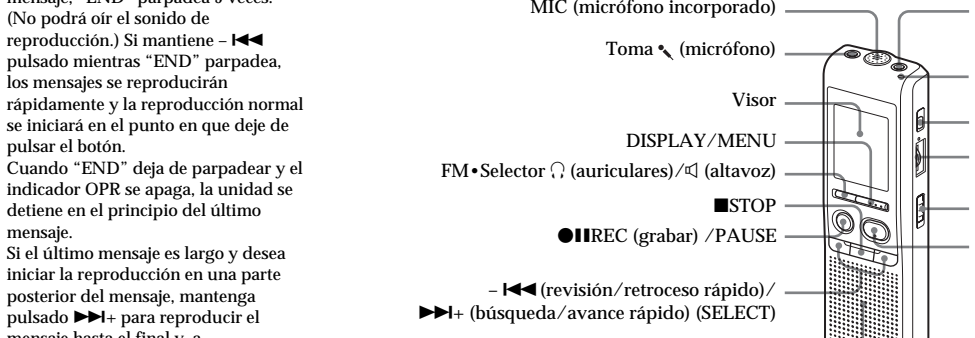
mensaje, "END" parpadea 5 veces. (No podrá oír el sonido de reproducción.) Si mantiene – ⏮ pulsado mientras "END" parpadea, los mensajes se reproducirán rápidamente y la reproducción normal se iniciará en el punto en que deje de pulsar el botón.
Cuando "END" deja de parpadear y el indicador OPR se apaga, la unidad se detiene en el principio del último mensaje.
Si el último mensaje es largo y desea iniciar la reproducción en una parte posterior del mensaje, mantenga pulsado ⏭+ para reproducir el mensaje hasta el final y, a

MIC (micrófono incorporado)
Toma 🎤 (micrófono)
Visor
DISPLAY/MENU
FM•Selector 🎧 (auriculares)/🔈 (altavoz)
■STOP
●❚❚REC (grabar) /PAUSE
– ⏮ (revisión/retroceso rápido)/
⏭+ (búsqueda/avance rápido) (SELECT)